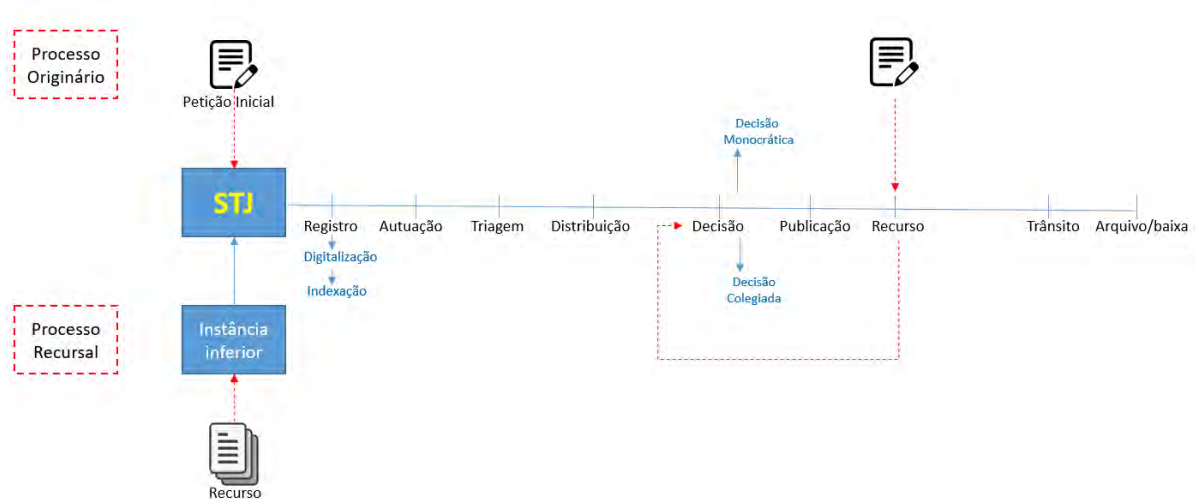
Processo Originário

Petição Inicial

Decisão Monocrática

STJ

Registro

Digitalização

Indexação

Autuação

Triagem

Distribuição

Decisão

Decisão Colegiada

Publicação

Recurso

Trânsito

Arquivo/baixa

Processo Recursal

Instância inferior

Recurso